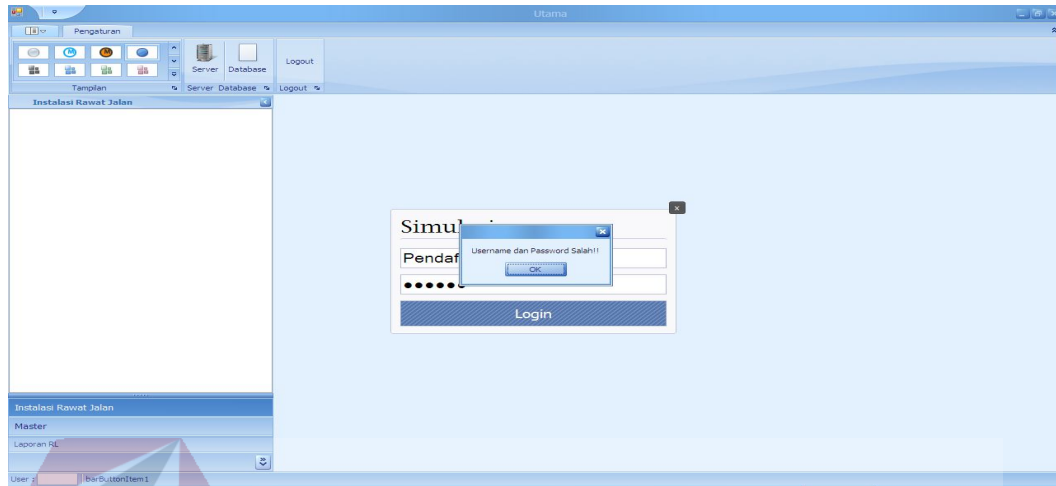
Utama

Pengaturan

Server Database

Logout

Tampilan Server Database Logout

Instalasi Rawat Jalan

Simul

Pendaf

••••••

Login

Username dan Password Salah!!

OK

Instalasi Rawat Jalan

Master

Laporan RL

User : barButtonItem1